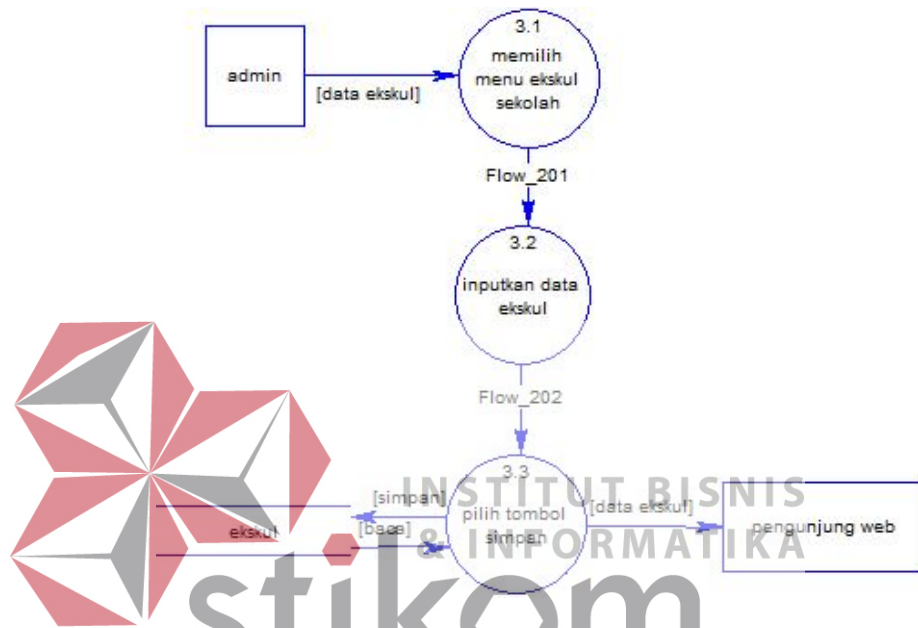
admin

[data ekskul]

3.1
memilih menu ekskul sekolah

Flow_201

3.2
inputkan data ekskul

Flow_202

3.3
pilih tombol simpan

[simpan]

[baca]

ekskul

[data ekskul]

pengunjung web

INSTITUT BISNIS & INFORMATIKA

stikom